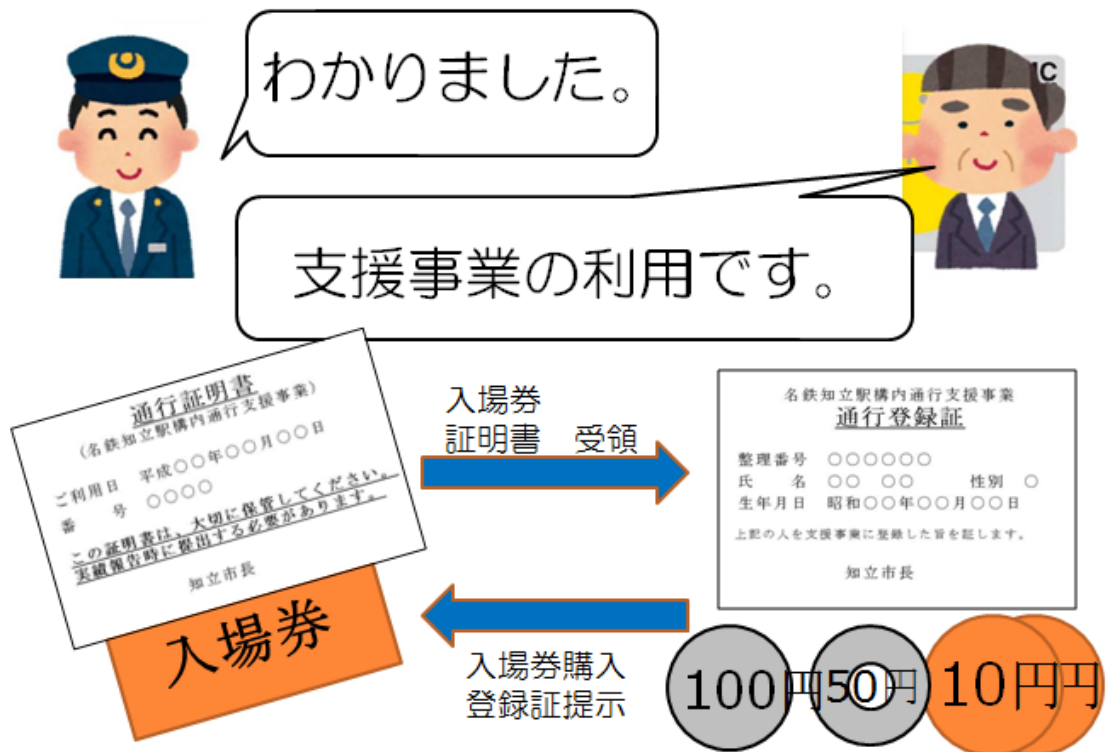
わかりました。

IC

支援事業の利用です。

通行証明書
（名鉄知立駅構内通行支援事業）
ご利用日　平成○○年○○月○○日
番　　号　○○○○
この証明書は、大切に保管してください。
実績報告時に提出する必要があります。
知立市長

入場券

入場券
証明書　受領

名鉄知立駅構内通行支援事業
通行登録証
整理番号　○○○○○○
氏　　名　○○　○○　　　性別　○
生年月日　昭和○○年○○月○○日
上記の人を支援事業に登録した旨を証します。
知立市長

入場券購入
登録証提示

100円　50円　10円円